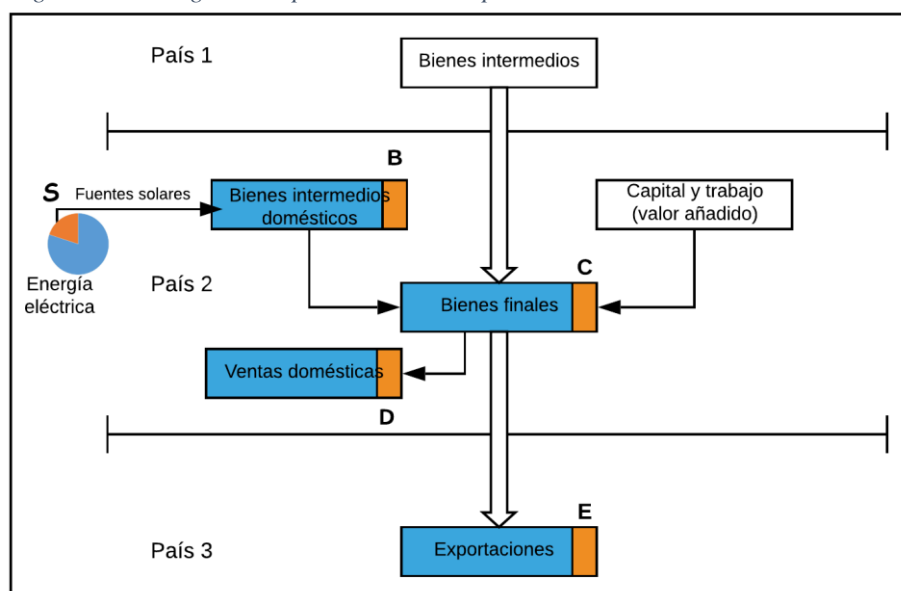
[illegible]

País 1

Bienes intermedios

B

S

Fuentes solares

Bienes intermedios domésticos

Capital y trabajo (valor añadido)

Energía eléctrica

País 2

C

Bienes finales

Ventas domésticas

D

E

País 3

Exportaciones